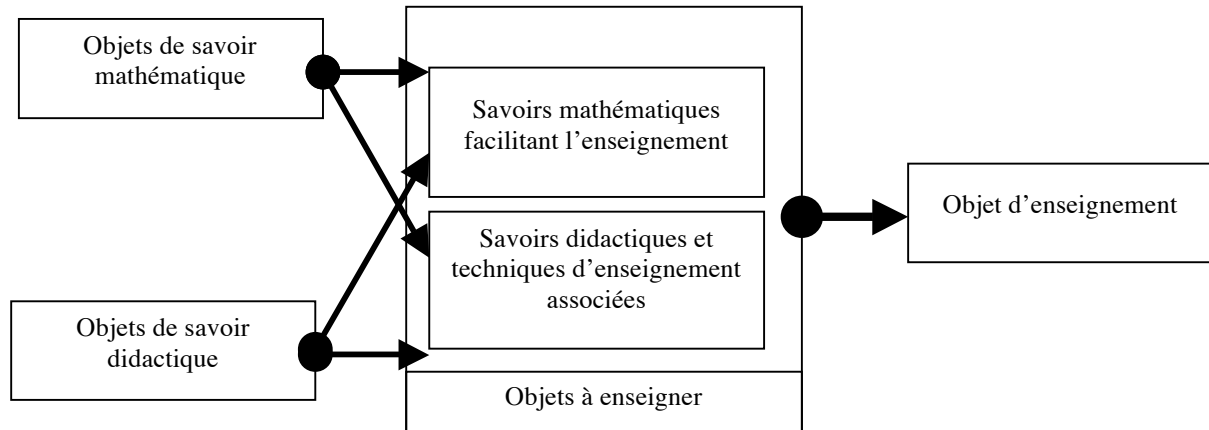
Objets de savoir mathématique

Savoirs mathématiques facilitant l'enseignement

Savoirs didactiques et techniques d'enseignement associées

Objet d'enseignement

Objets de savoir didactique

Objets à enseigner